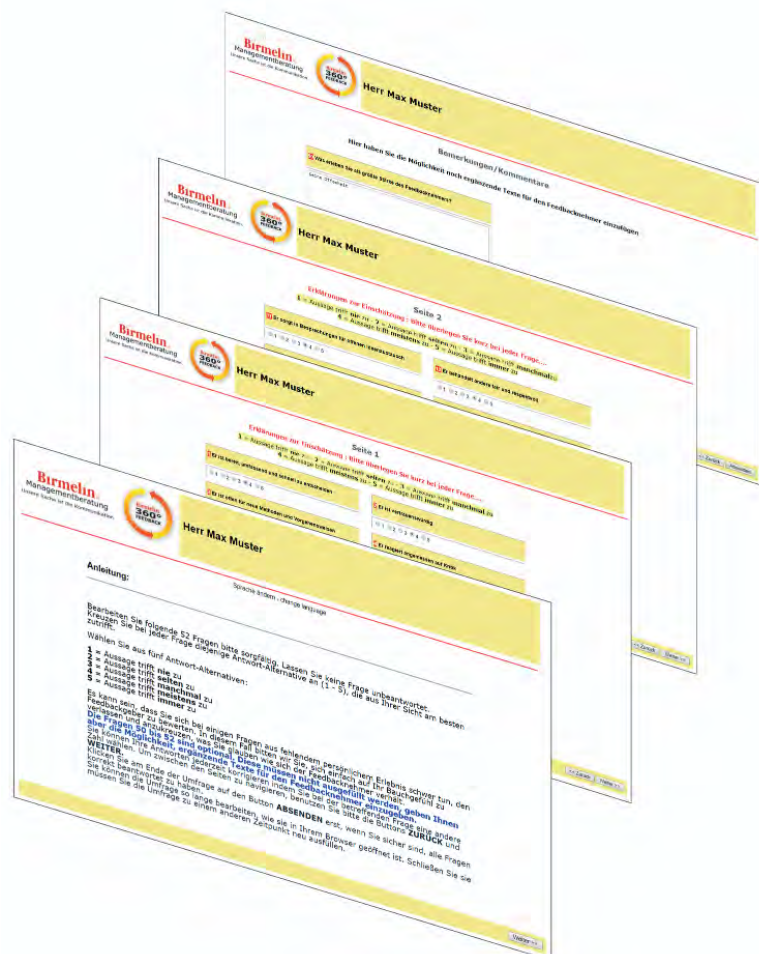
Birmelin
Managementberatung

Herr Max Muster

Bemerkungen/Kommentare

Hier haben Sie die Möglichkeit noch ergänzende Texte für den Feedbacknehmer einzutragen

Birmelin
Managementberatung

Herr Max Muster

Seite 2

Birmelin
Managementberatung

Herr Max Muster

Seite 1

Birmelin
Managementberatung

360°

Herr Max Muster

Anleitung:

Sprache ändern - change language

Bearbeiten Sie folgende 52 Fragen bitte sorgfältig. Lassen Sie keine Frage unbeantwortet. Kreuzen Sie bei jeder Frage diejenige Antwort-Alternative an (1 - 5), die aus Ihrer Sicht am besten zutrifft.

Wählen Sie aus fünf Antwort-Alternativen:

1 = Aussage trifft nie zu
2 = Aussage trifft selten zu
3 = Aussage trifft manchmal zu
4 = Aussage trifft meistens zu
5 = Aussage trifft immer zu

Es kann sein, dass Sie sich bei einigen Fragen aus fehlendem persönlichem Erlebnis schwer tun, den Feedbackgeber zu bewerten. In diesem Fall bitten wir Sie, sich einfach auf Ihr Bauchgefühl zu verlassen und anzukreuzen, was Sie glauben wie sich der Feedbacknehmer verhält. Die Fragen 50 bis 52 sind optional. Diese müssen nicht ausgefüllt werden, geben Ihnen aber die Möglichkeit, ergänzende Texte für den Feedbacknehmer einzugeben. Sie können Ihre Antworten jederzeit korrigieren indem Sie bei der betreffenden Frage eine andere Zahl wählen. Um zwischen den Seiten zu navigieren, benutzen Sie bitte die Buttons ZURÜCK und WEITER.

Klicken Sie am Ende der Umfrage auf den Button ABSENDEN erst, wenn Sie sicher sind, alle Fragen korrekt beantwortet zu haben. Sie können die Umfrage so lange bearbeiten, wie sie in Ihrem Browser geöffnet ist. Schließen Sie sie müssen Sie die Umfrage zu einem anderen Zeitpunkt neu ausfüllen.

Weiter >>